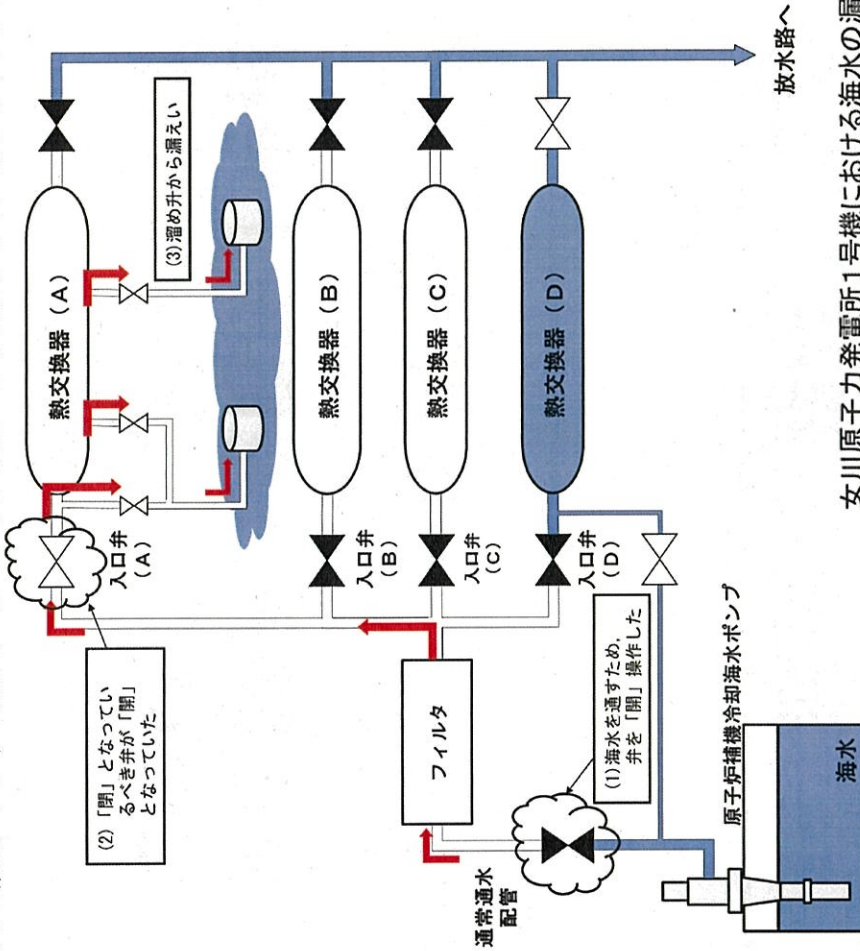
女川原子力発電所1号機における海水の漏

放水路へ

(3) 溜め升から漏えい

熱交換器（A）

熱交換器（B）

熱交換器（C）

熱交換器（D）

入口弁（A）

入口弁（B）

入口弁（C）

入口弁（D）

(2)「閉」となっているべき弁が「開」となっていた

フィルタ

(1) 海水を通すため、弁を「開」操作した

通常通水配管

原子炉補機冷却海水ポンプ

海水